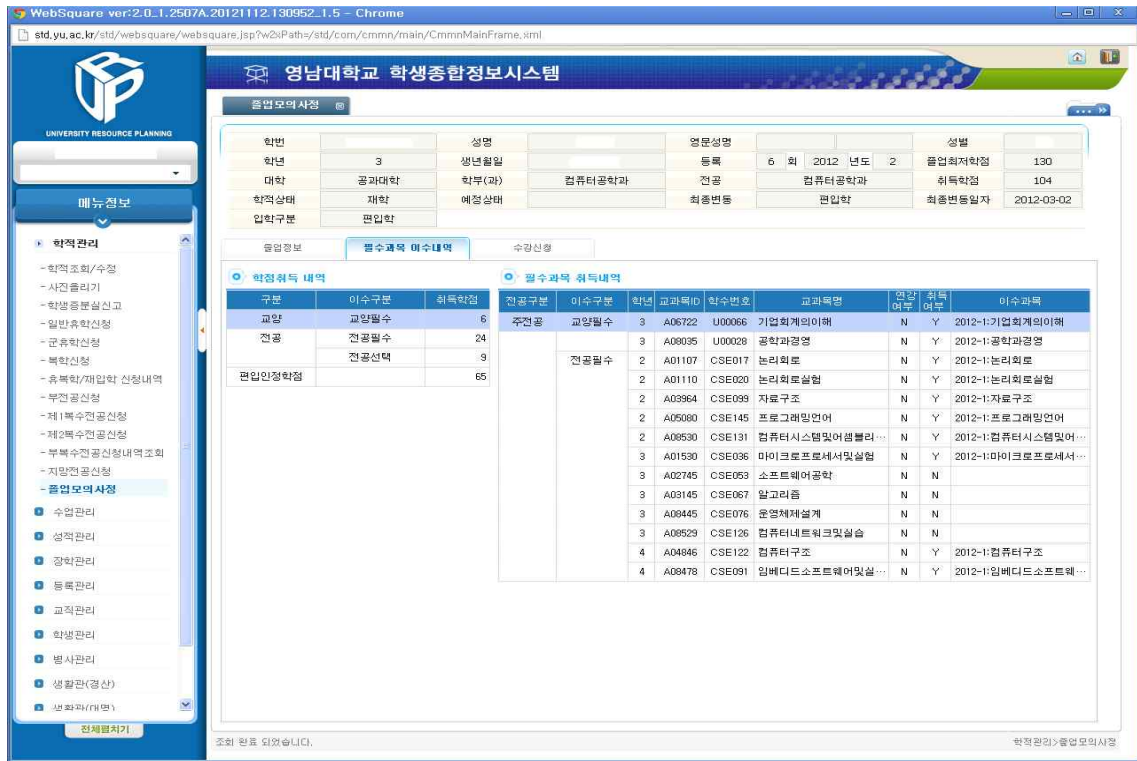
WebSquare ver:2.0_1.2507A.20121112.130952_1.5 - Chrome

std.yu.ac.kr/std/websquare/websquare.jsp?w2xPath=/std/com/cmmn/main/CmmnMainFrame.xml

UNIVERSITY RESOURCE PLANNING

영남대학교 학생종합정보시스템

졸업모의사정

메뉴정보

학적관리
- 학적조회/수정
- 사진올리기
- 학생증분실신고
- 일반휴학신청
- 군휴학신청
- 복학신청
- 휴복학/재입학 신청내역
- 부전공신청
- 제1복수전공신청
- 제2복수전공신청
- 부복수전공신청내역조회
- 지망전공신청
- 졸업모의사정
수업관리
성적관리
장학관리
등록관리
교직관리
학생관리
병사관리
생활관(경산)
생활관(대명)

전체펼치기

| 학번 | | 성명 | | 영문성명 | | 성별 | |
|---|---|---|---|---|---|---|---|
| 학년 | 3 | 생년월일 | | 등록 | 6 회 2012 년도 2 | 졸업최저학점 | 130 |
| 대학 | 공과대학 | 학부(과) | 컴퓨터공학과 | 전공 | 컴퓨터공학과 | 취득학점 | 104 |
| 학적상태 | 재학 | 예정상태 | | 최종변동 | 편입학 | 최종변동일자 | 2012-03-02 |
| 입학구분 | 편입학 | | | | | | |

졸업정보 필수과목 이수내역 수강신청

학점취득 내역

| 구분 | 이수구분 | 취득학점 |
|---|---|---|
| 교양 | 교양필수 | 6 |
| 전공 | 전공필수 | 24 |
| | 전공선택 | 9 |
| 편입인정학점 | | 65 |

필수과목 취득내역

| 전공구분 | 이수구분 | 학년 | 교과목ID | 학수번호 | 교과목명 | 연강여부 | 취득여부 | 이수과목 |
|---|---|---|---|---|---|---|---|---|
| 주전공 | 교양필수 | 3 | A06722 | U00066 | 기업회계의이해 | N | Y | 2012-1:기업회계의이해 |
| | | 3 | A08035 | U00028 | 공학과경영 | N | Y | 2012-1:공학과경영 |
| | 전공필수 | 2 | A01107 | CSE017 | 논리회로 | N | Y | 2012-1:논리회로 |
| | | 2 | A01110 | CSE020 | 논리회로실험 | N | Y | 2012-1:논리회로실험 |
| | | 2 | A03964 | CSE099 | 자료구조 | N | Y | 2012-1:자료구조 |
| | | 2 | A05080 | CSE145 | 프로그래밍언어 | N | Y | 2012-1:프로그래밍언어 |
| | | 2 | A08530 | CSE131 | 컴퓨터시스템및어셈블리… | N | Y | 2012-1:컴퓨터시스템및어… |
| | | 3 | A01530 | CSE036 | 마이크로프로세서및실험 | N | Y | 2012-1:마이크로프로세서… |
| | | 3 | A02745 | CSE053 | 소프트웨어공학 | N | N | |
| | | 3 | A03145 | CSE067 | 알고리즘 | N | N | |
| | | 3 | A08445 | CSE076 | 운영체제설계 | N | N | |
| | | 3 | A08529 | CSE126 | 컴퓨터네트워크및실습 | N | N | |
| | | 4 | A04846 | CSE122 | 컴퓨터구조 | N | Y | 2012-1:컴퓨터구조 |
| | | 4 | A08478 | CSE091 | 임베디드소프트웨어및실… | N | Y | 2012-1:임베디드소프트웨… |

조회 완료 되었습니다.

학적관리>졸업모의사정